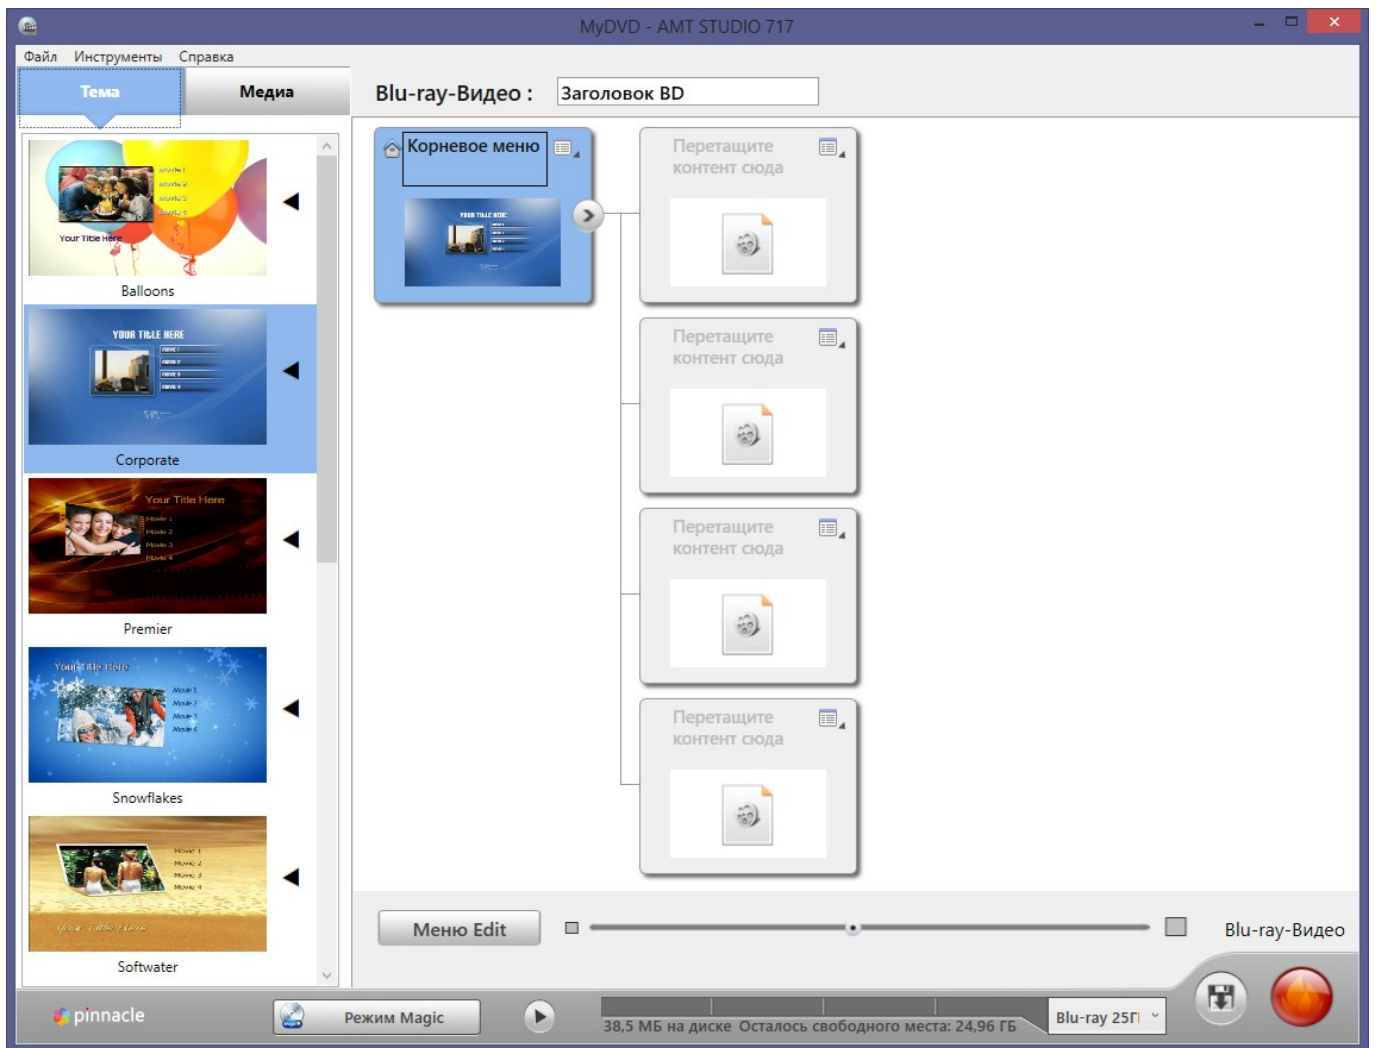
MyDVD - AMT STUDIO 717

Файл Инструменты Справка

Тема
Медиа

Blu-ray-Видео :
Заголовок BD

Корневое меню

YOUR TITLE HERE

Перетащите контент сюда

Перетащите контент сюда

Перетащите контент сюда

Перетащите контент сюда

Your Title Here
Balloons

YOUR TITLE HERE
Corporate

Your Title Here
Premier

Your Title Here
Snowflakes

Softwater

Меню Edit

Blu-ray-Видео

pinnacle

Режим Magic

38,5 МБ на диске Осталось свободного места: 24,96 ГБ

Blu-ray 25Г